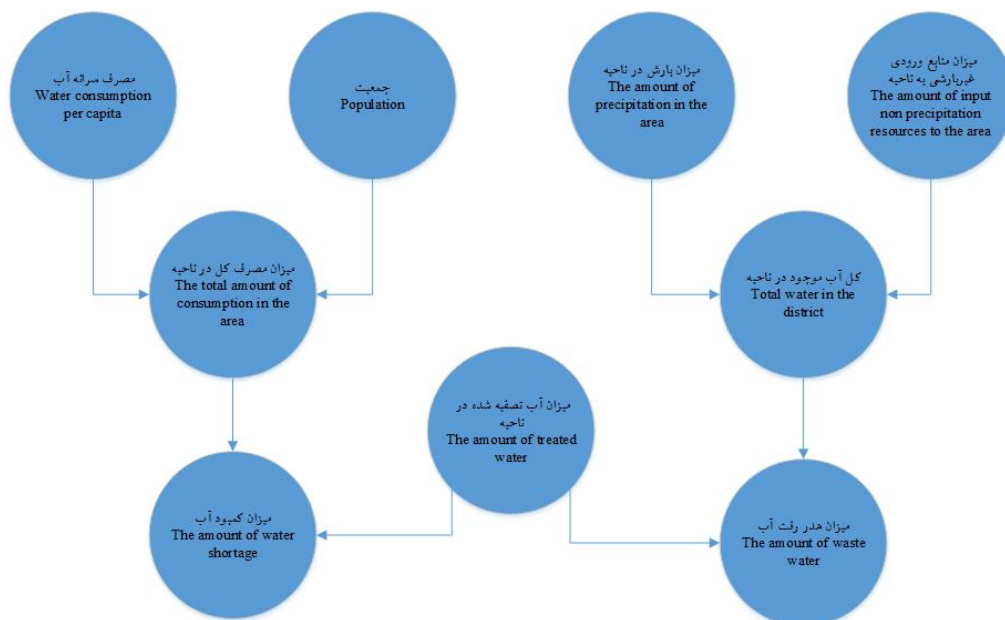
مصرف سرانه آب
Water consumption per capita

جمعیت
Population

میزان بارش در ناحیه
The amount of precipitation in the area

میزان منابع ورودی غیربارشی به ناحیه
The amount of input non precipitation resources to the area

میزان مصرف کل در ناحیه
The total amount of consumption in the area

کل آب موجود در ناحیه
Total water in the district

میزان آب تصفیه شده در ناحیه
The amount of treated water

میزان کمبود آب
The amount of water shortage

میزان هدر رفت آب
The amount of waste water